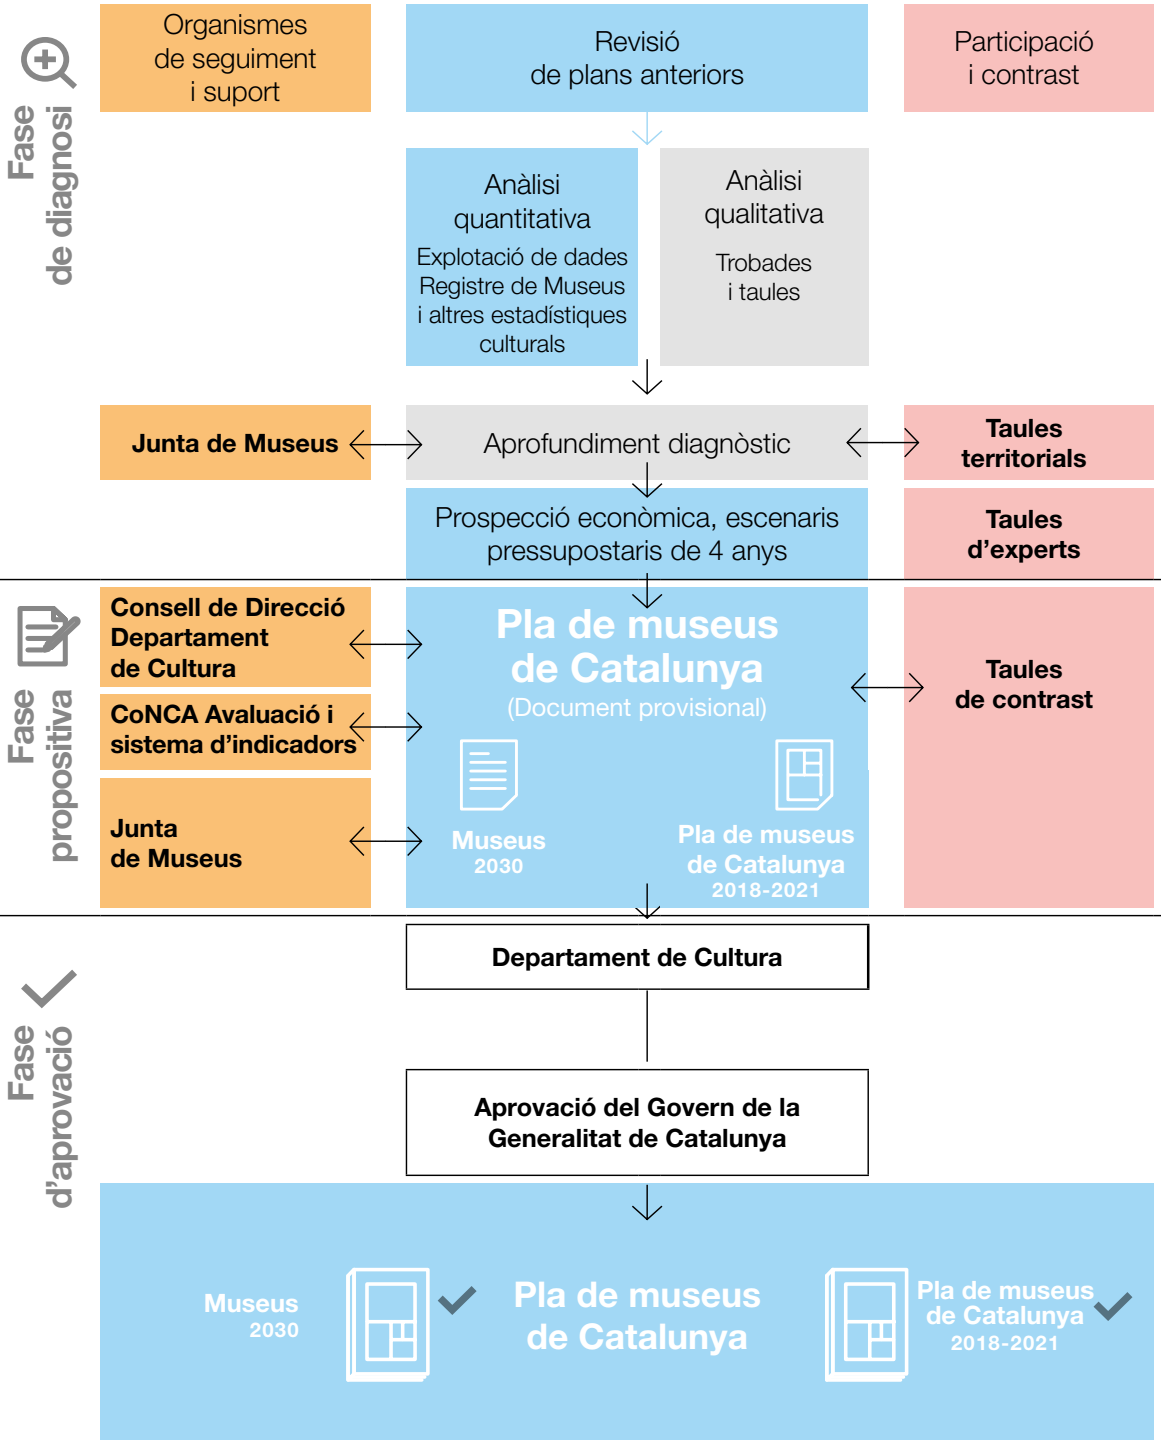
Fase de diagnosi

Organismes de seguiment i suport

Revisió de plans anteriors

Participació i contrast

Anàlisi quantitativa
Explotació de dades Registre de Museus i altres estadístiques culturals

Anàlisi qualitativa
Trobades i taules

Junta de Museus

Aprofundiment diagnòstic

Taules territorials

Prospecció econòmica, escenaris pressupostaris de 4 anys

Taules d'experts

Fase propositiva

Consell de Direcció Departament de Cultura

CoNCA Avaluació i sistema d'indicadors

Junta de Museus

Pla de museus de Catalunya
(Document provisional)

Museus 2030

Pla de museus de Catalunya 2018-2021

Taules de contrast

Fase d'aprovació

Departament de Cultura

Aprovació del Govern de la Generalitat de Catalunya

Museus 2030

Pla de museus de Catalunya

Pla de museus de Catalunya 2018-2021